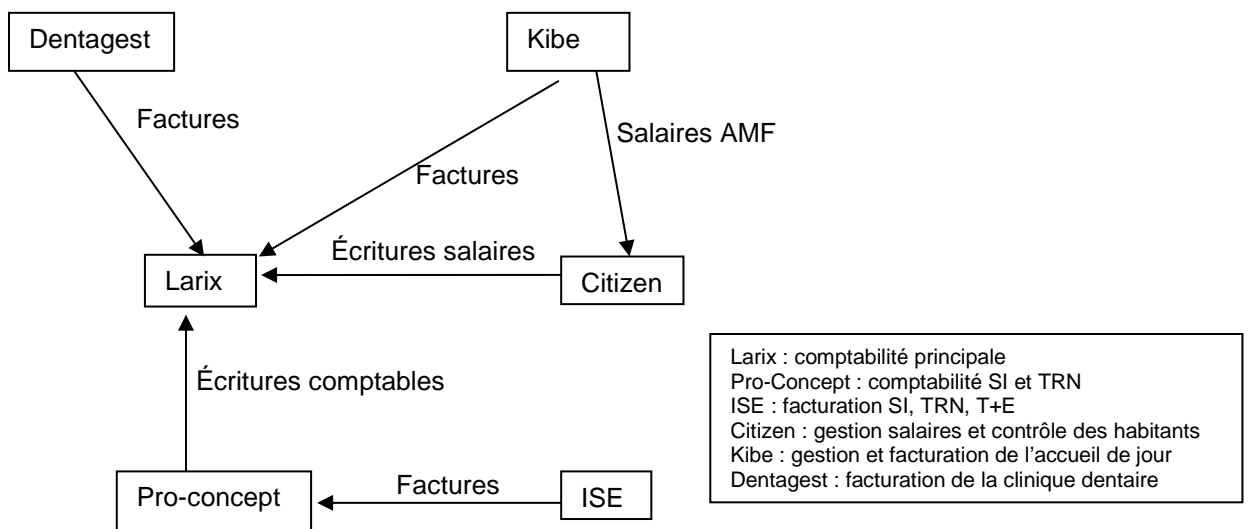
Dentagest

Kibe

Factures

Salaires AMF

Factures

Écritures salaires

Larix

Citizen

Écritures comptables

Larix : comptabilité principale
Pro-Concept : comptabilité SI et TRN
ISE : facturation SI, TRN, T+E
Citizen : gestion salaires et contrôle des habitants
Kibe : gestion et facturation de l'accueil de jour
Dentagest : facturation de la clinique dentaire

Pro-concept

Factures

ISE